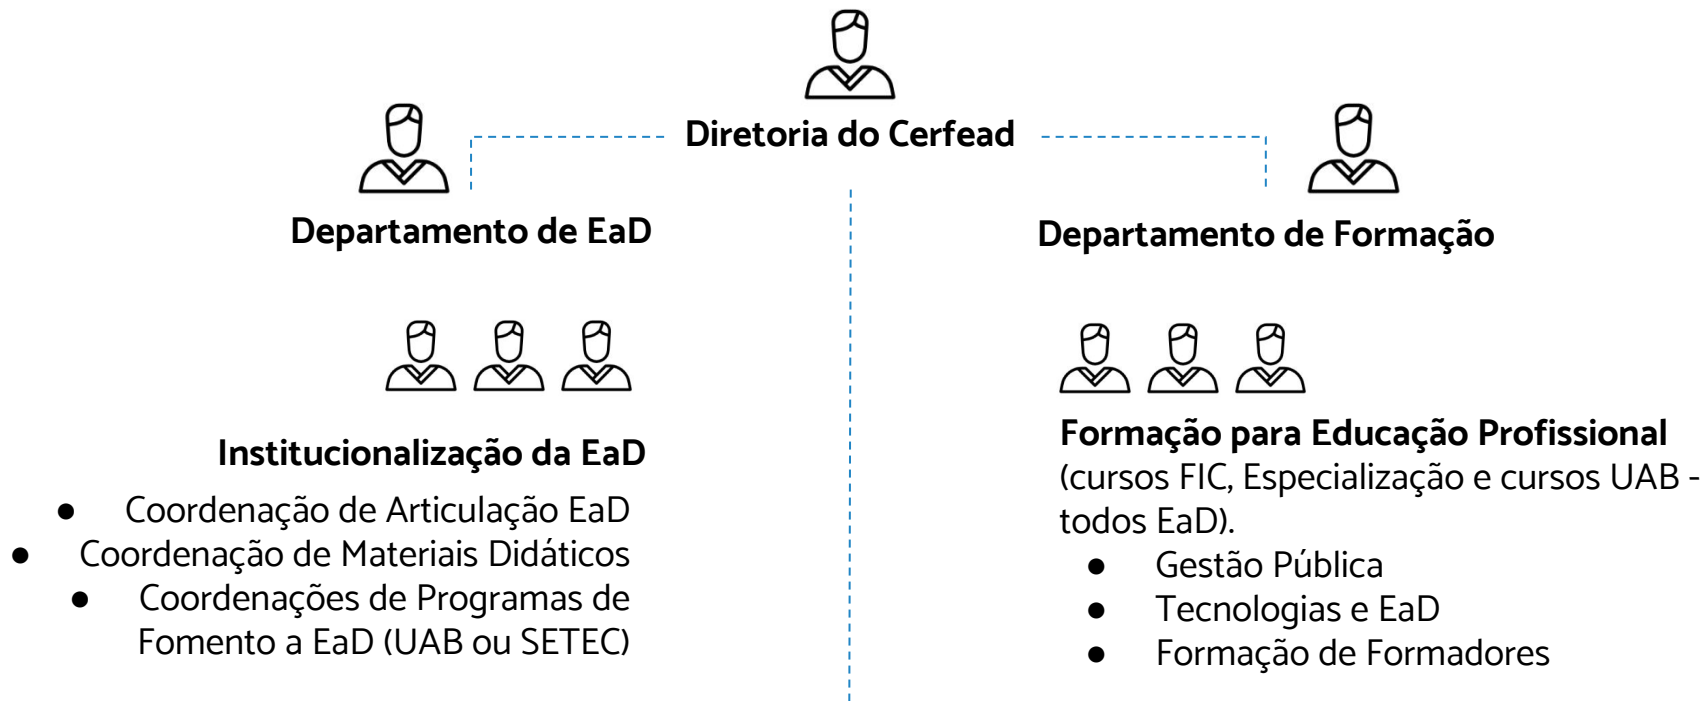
Diretoria do Cerfead

Departamento de EaD

Institucionalização da EaD
- Coordenação de Articulação EaD
- Coordenação de Materiais Didáticos
- Coordenações de Programas de Fomento a EaD (UAB ou SETEC)

Departamento de Formação

Formação para Educação Profissional (cursos FIC, Especialização e cursos UAB - todos EaD).
- Gestão Pública
- Tecnologias e EaD
- Formação de Formadores